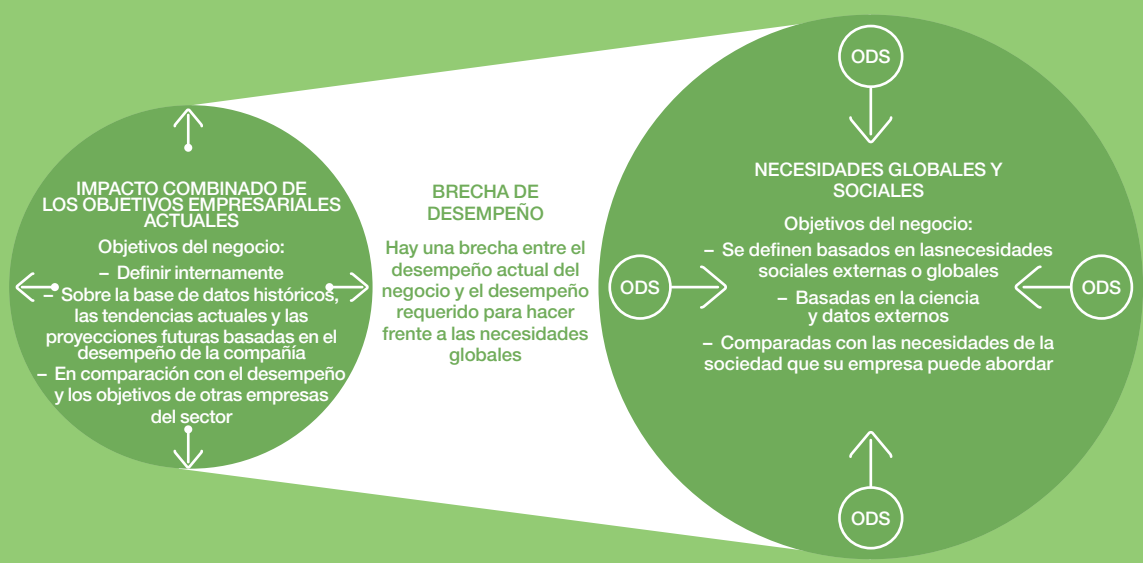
IMPACTO COMBINADO DE LOS OBJETIVOS EMPRESARIALES ACTUALES

Objetivos del negocio:
– Definir internamente
– Sobre la base de datos históricos, las tendencias actuales y las proyecciones futuras basadas en el desempeño de la compañía
– En comparación con el desempeño y los objetivos de otras empresas del sector

BRECHA DE DESEMPEÑO

Hay una brecha entre el desempeño actual del negocio y el desempeño requerido para hacer frente a las necesidades globales

ODS

NECESIDADES GLOBALES Y SOCIALES

Objetivos del negocio:
– Se definen basados en lasnecesidades sociales externas o globales
– Basadas en la ciencia y datos externos
– Comparadas con las necesidades de la sociedad que su empresa puede abordar

ODS

ODS

ODS